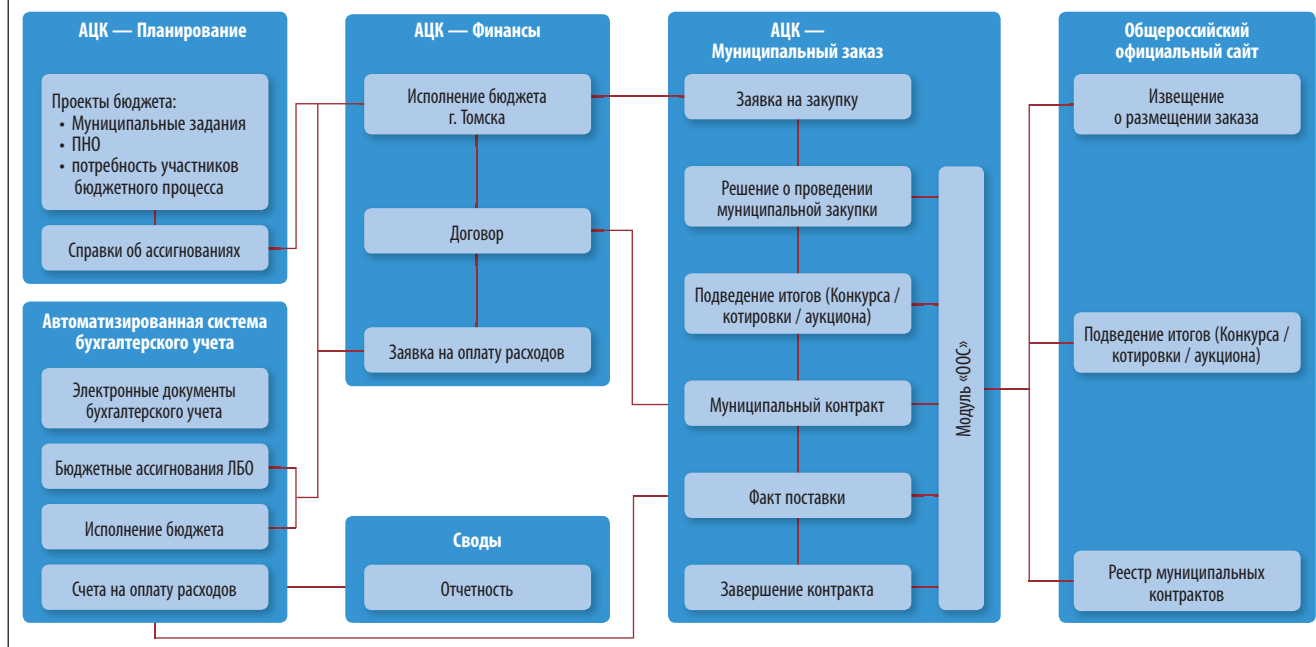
АЦК — Планирование

Проекты бюджета:
• Муниципальные задания
• ПНО
• потребность участников бюджетного процесса

Справки об ассигнованиях

Автоматизированная система бухгалтерского учета

Электронные документы бухгалтерского учета

Бюджетные ассигнования ЛБО

Исполнение бюджета

Счета на оплату расходов

АЦК — Финансы

Исполнение бюджета г. Томска

Договор

Заявка на оплату расходов

Своды

Отчетность

АЦК — Муниципальный заказ

Заявка на закупку

Решение о проведении муниципальной закупки

Подведение итогов (Конкурса / котировки / аукциона)

Муниципальный контракт

Факт поставки

Завершение контракта

Модуль «ООС»

Общероссийский официальный сайт

Извещение о размещении заказа

Подведение итогов (Конкурса / котировки / аукциона)

Реестр муниципальных контрактов